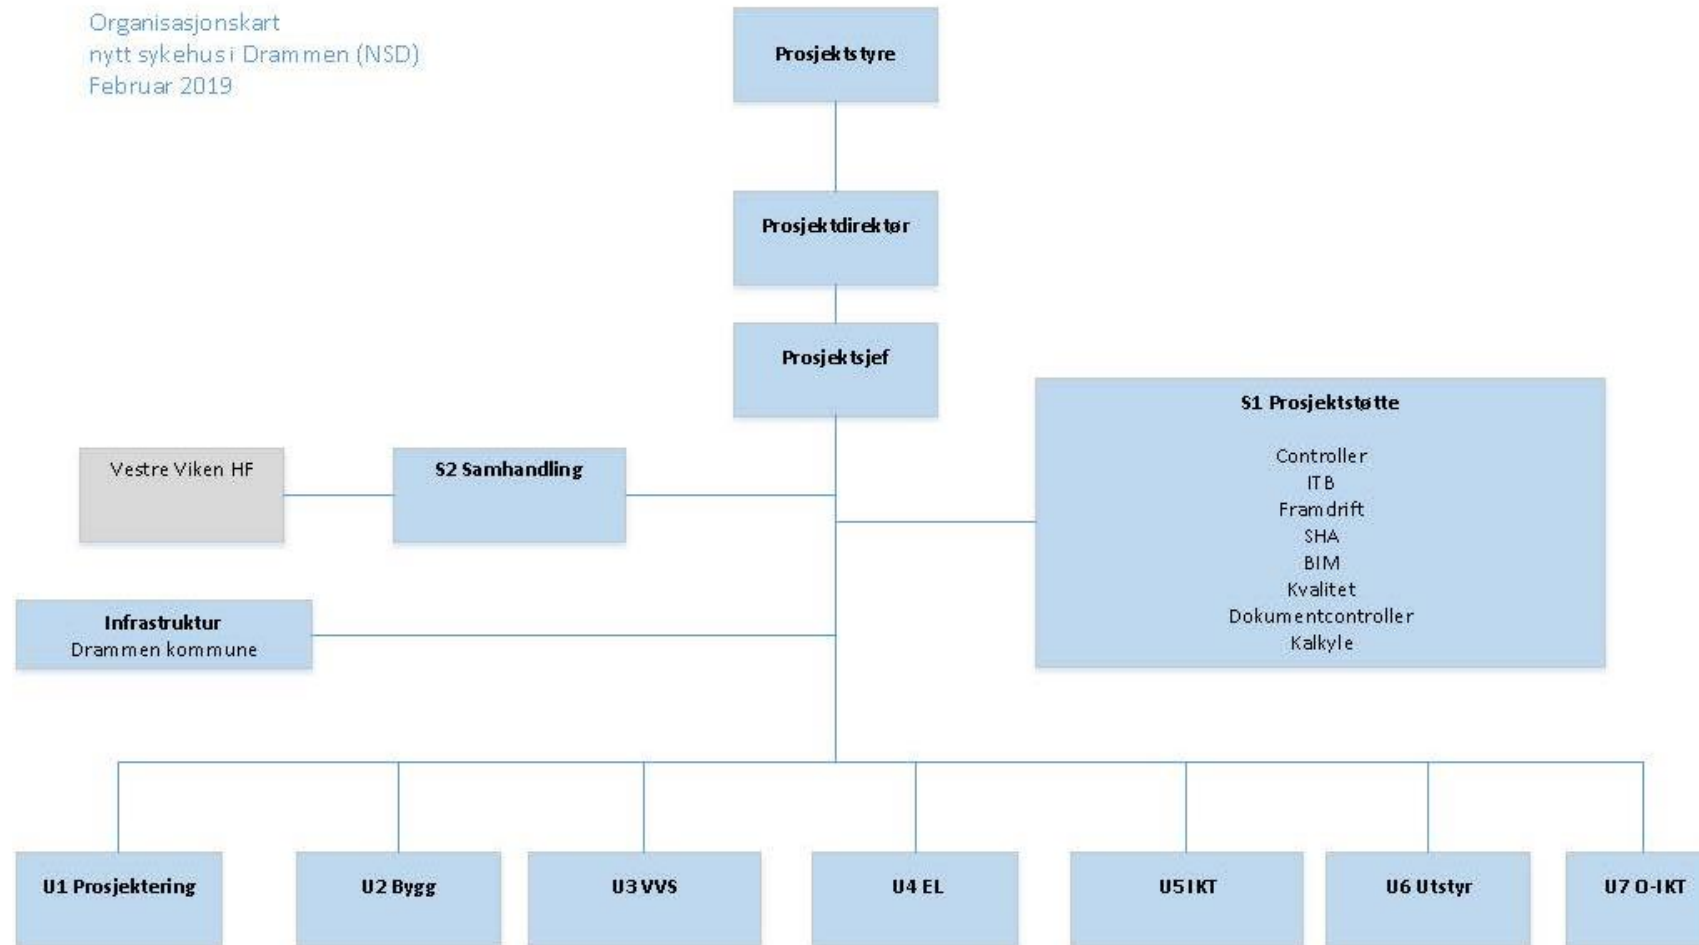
Organisasjonskart
nytt sykehus i Drammen (NSD)
Februar 2019

Prosjektstyre

Prosjektdirektør

Prosjektsjef

S1 Prosjektstøtte

Controller
ITB
Framdrift
SHA
BIM
Kvalitet
Dokumentcontroller
Kalkyle

Vestre Viken HF

S2 Samhandling

Infrastruktur
Drammen kommune

U1 Prosjektering

U2 Bygg

U3 VVS

U4 EL

U5 IKT

U6 Utstyr

U7 O-IKT